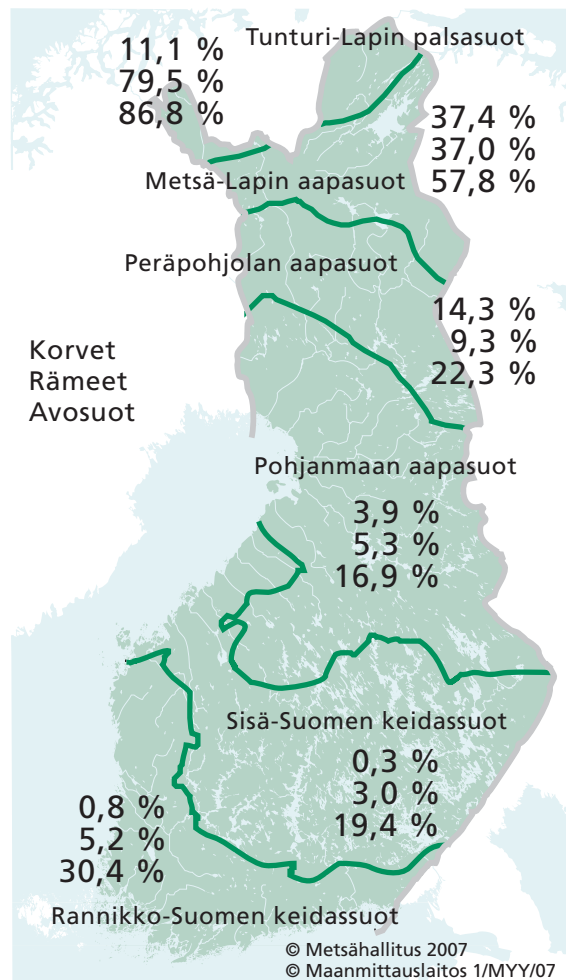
11,1 %
79,5 %
86,8 %

Tunturi-Lapin palsasuot

37,4 %
37,0 %
57,8 %

Metsä-Lapin aapasuot

Peräpohjolan aapasuot

14,3 %
9,3 %
22,3 %

Korvet
Rämeet
Avosuot

Pohjanmaan aapasuot

3,9 %
5,3 %
16,9 %

Sisä-Suomen keidassuot

0,3 %
3,0 %
19,4 %

0,8 %
5,2 %
30,4 %

Rannikko-Suomen keidassuot

© Metsähallitus 2007
© Maanmittauslaitos 1/MYY/07